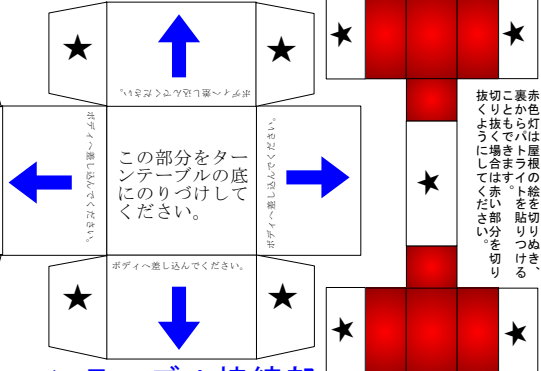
ボディへ差し込んでください。

ボディへ差し込んでください。

この部分をターンテーブルの底にのりづけしてください。

ボディへ差し込んでください。

ボディへ差し込んでください。

赤色灯は屋根の絵を切りぬき、裏からパトライトを貼りつけることもできます。切り抜く場合は赤い部分を切り抜くようにしてください。

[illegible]